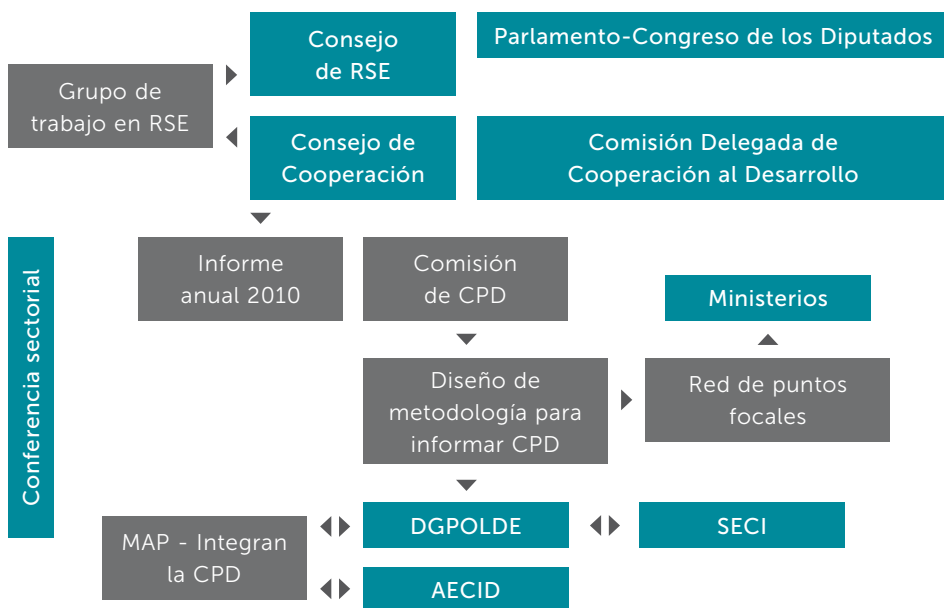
Consejo de RSE

Parlamento-Congreso de los Diputados

Grupo de trabajo en RSE

Consejo de Cooperación

Comisión Delegada de Cooperación al Desarrollo

Conferencia sectorial

Informe anual 2010

Comisión de CPD

Ministerios

Diseño de metodología para informar CPD

Red de puntos focales

MAP - Integran la CPD

DGPOLDE

SECI

AECID